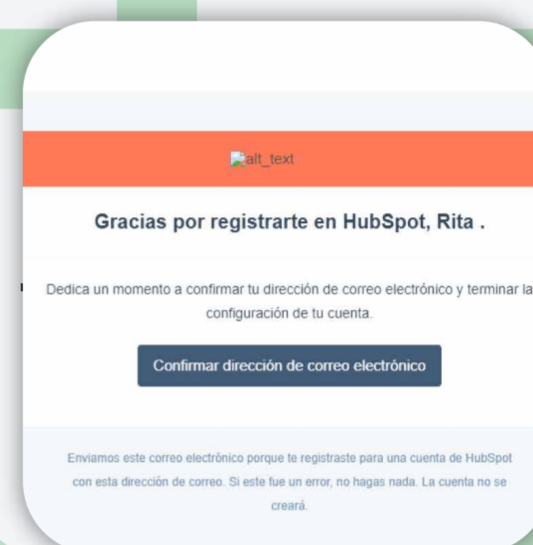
alt_text

Gracias por registrarte en HubSpot, Rita .

Dedica un momento a confirmar tu dirección de correo electrónico y terminar la configuración de tu cuenta.

Confirmar dirección de correo electrónico

Enviamos este correo electrónico porque te registraste para una cuenta de HubSpot con esta dirección de correo. Si este fue un error, no hagas nada. La cuenta no se creará.